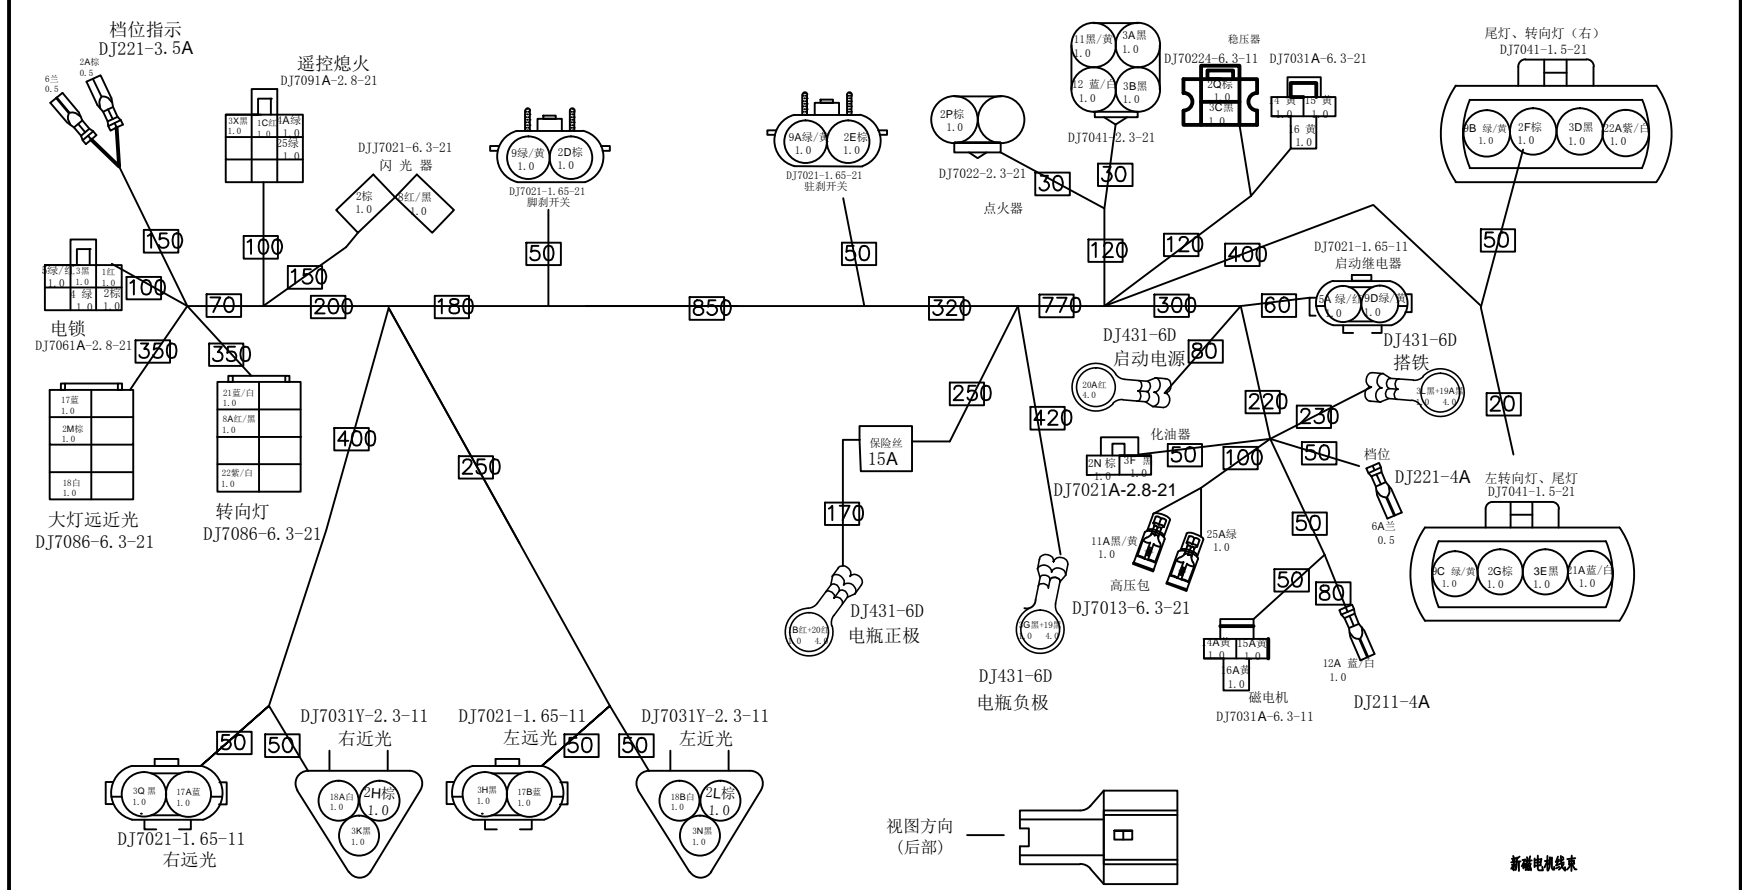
档位指示
DJ221-3.5A
2A棕
0.5
6兰
0.5

遥控熄火
DJ7091A-2.8-21
3X黑
1.0
1C红
4A绿
25绿
1.0

DJJ7021-6.3-21
闪光器
2棕
1.0
8红/黑
1.0

9绿/黄
1.0
2D棕
1.0
DJ7021-1.65-21
脚刹开关

9A绿/黄
1.0
2E棕
1.0
DJ7021-1.65-21
驻刹开关

2P棕
1.0
DJ7022-2.3-21
点火器

11黑/黄
1.0
3A黑
1.0
12 蓝/白
1.0
3B黑
1.0
DJ7041-2.3-21

稳压器
DJ70224-6.3-11
2Q棕
1.0
3C黑
1.0

DJ7031A-6.3-21
4 黄
1.0
15 黄
1.0
6 黄
1.0

尾灯、转向灯（右）
DJ7041-1.5-21
9B 绿/黄
1.0
2F棕
1.0
3D黑
1.0
22A紫/白
1.0

150
100
150
30
30
50
50
120
120
400
50

DJ7021-1.65-11
启动继电器
5A 绿/红
1.0
9D绿/黄
1.0

5绿/红
1.0
3黑
1.0
1红
1.0
4 绿
1.0
2棕
1.0
电锁
DJ7061A-2.8-21
100
70
200
180
850
320
770
300
60

DJ431-6D
启动电源
20A红
4.0
80

DJ431-6D
搭铁
3L黑+19A黑
4.0

350
350
17蓝
1.0
2M棕
1.0
18白
1.0
大灯远近光
DJ7086-6.3-21

21蓝/白
1.0
8A红/黑
1.0
22紫/白
1.0
转向灯
DJ7086-6.3-21

250
420
220
230
20

保险丝
15A
170

化油器
2N 棕
1.0
3F 黑
1.0
50
100
50
DJ7021A-2.8-21

档位
DJ221-4A
6A兰
0.5

左转向灯、尾灯
DJ7041-1.5-21
9C 绿/黄
1.0
2G棕
1.0
3E黑
1.0
21A蓝/白
1.0

400
250

11A黑/黄
1.0
25A绿
1.0
高压包
DJ7013-6.3-21

50
50
80

DJ431-6D
电瓶正极
B红+20红
0 4.0

3G黑+19黑
1.0 4.0
DJ431-6D
电瓶负极

4A黄
1.0
15A黄
1.0
6A黄
1.0
磁电机
DJ7031A-6.3-11

12A 蓝/白
1.0
DJ211-4A

50
50
DJ7031Y-2.3-11
右近光
DJ7021-1.65-11
左远光
50
50
DJ7031Y-2.3-11
左近光

3Q黑
1.0
17A蓝
1.0
DJ7021-1.65-11
右远光

18A白
1.0
2H棕
1.0
3K黑
1.0

3H黑
1.0
17B蓝
1.0

18B白
1.0
2L棕
1.0
3N黑
1.0

视图方向
(后部)

新磁电机线束